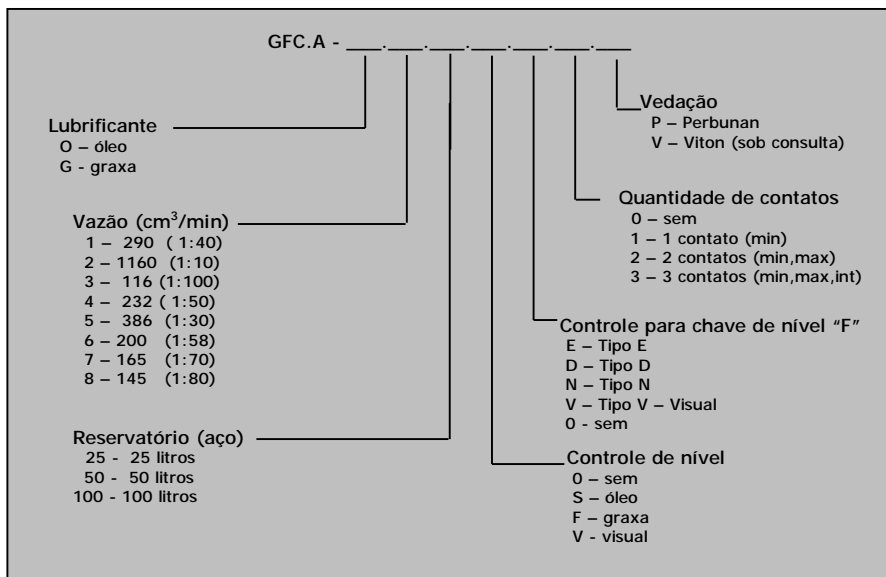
GFC.A - ___.___.___.___.___.___.___

Vedação
P – Perbunan
V – Viton (sob consulta)

Lubrificante
O – óleo
G - graxa

Quantidade de contatos
0 – sem
1 – 1 contato (min)
2 – 2 contatos (min,max)
3 – 3 contatos (min,max,int)

Vazão (cm$^3$/min)
1 – 290 ( 1:40)
2 – 1160 (1:10)
3 – 116 (1:100)
4 – 232 ( 1:50)
5 – 386 (1:30)
6 – 200 (1:58)
7 – 165 (1:70)
8 – 145 (1:80)

Controle para chave de nível "F"
E – Tipo E
D – Tipo D
N – Tipo N
V – Tipo V – Visual
0 - sem

Reservatório (aço)
25 - 25 litros
50 - 50 litros
100 - 100 litros

Controle de nível
0 – sem
S – óleo
F – graxa
V - visual